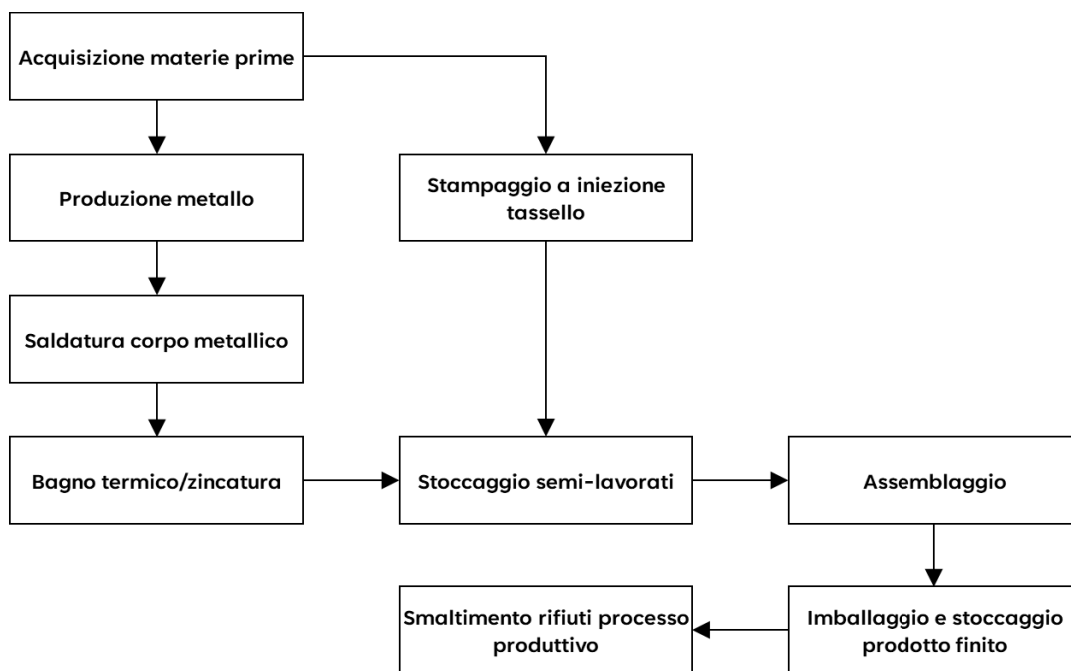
Acquisizione materie prime

Produzione metallo

Stampaggio a iniezione tassello

Saldatura corpo metallico

Bagno termico/zincatura

Stoccaggio semi-lavorati

Assemblaggio

Smaltimento rifiuti processo produttivo

Imballaggio e stoccaggio prodotto finito